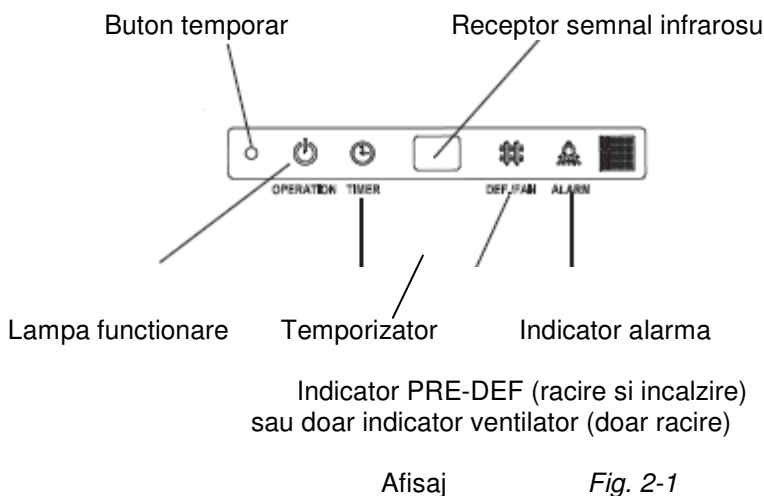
Buton temporar

Receptor semnal infrarosu

OPERATION TIMER

DEF./FAN ALARM

Lampa functionare

Temporizator

Indicator alarma

Indicator PRE-DEF (racire si incalzire) sau doar indicator ventilator (doar racire)

Afisaj

Fig. 2-1